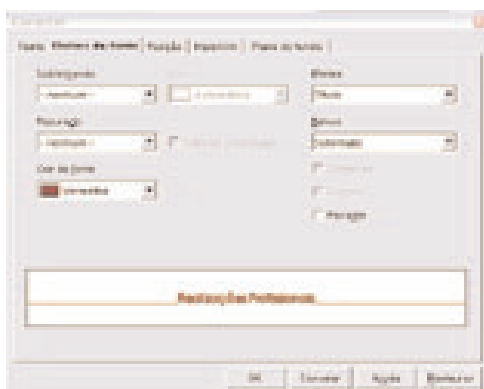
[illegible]

Fonte | Efeitos de fonte | Posição | Realce | Plano de fundo

Sublinhado
(Nenhum)

Cor
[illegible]

Relevo
(Sem)

Tachado
(Nenhum)

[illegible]

Estrutura de tópicos

Cor da fonte
Vermelho

Sombra

Piscante

Oculto

Realizações Profissionais

OK | Cancelar | Ajuda | Redefinir